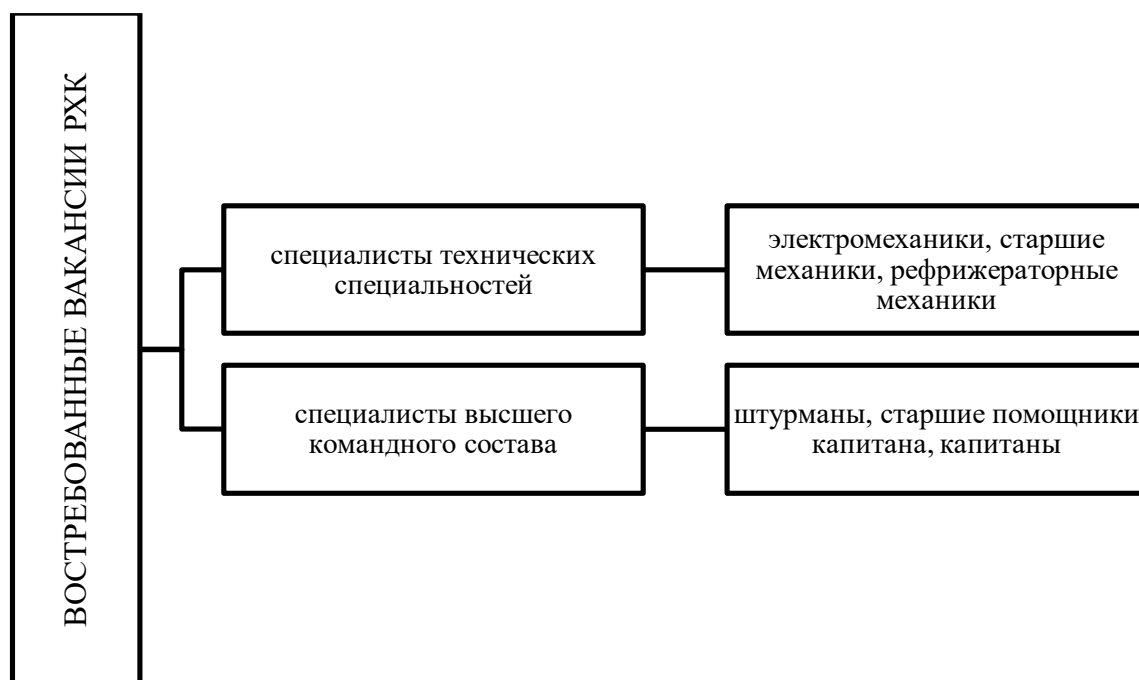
ВОСТРЕБОВАННЫЕ ВАКАНСИИ РХК

специалисты технических специальностей

электромеханики, старшие механики, рефрижераторные механики

специалисты высшего командного состава

штурманы, старшие помощники капитана, капитаны